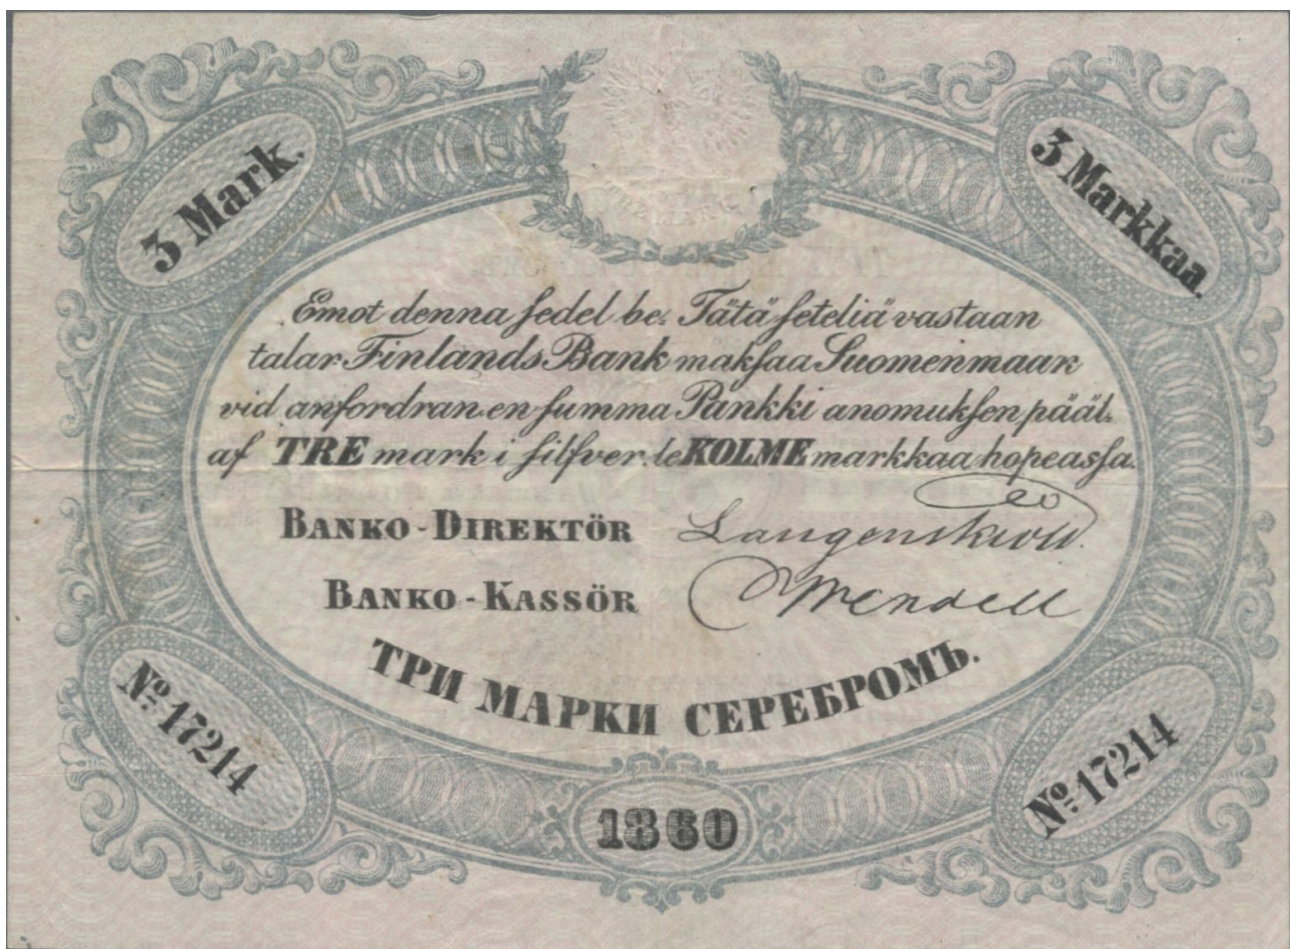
3 Mark.

3 Markkaa.

Emot denna fedel be: Tätä fetelia vastaan
talar Finlands Bank makfaa Suomenmaan
vid anfordran en fumma Pankki anomukfen pääl.
af TRE mark i filfver. le KOLME markkaa hopeasfa.

BANKO-DIREKTÖR Langenskiöld

BANKO-KASSÖR Wendell

ТРИ МАРКИ СЕРЕБРОМЪ.

№ 17214

1860

№ 17214